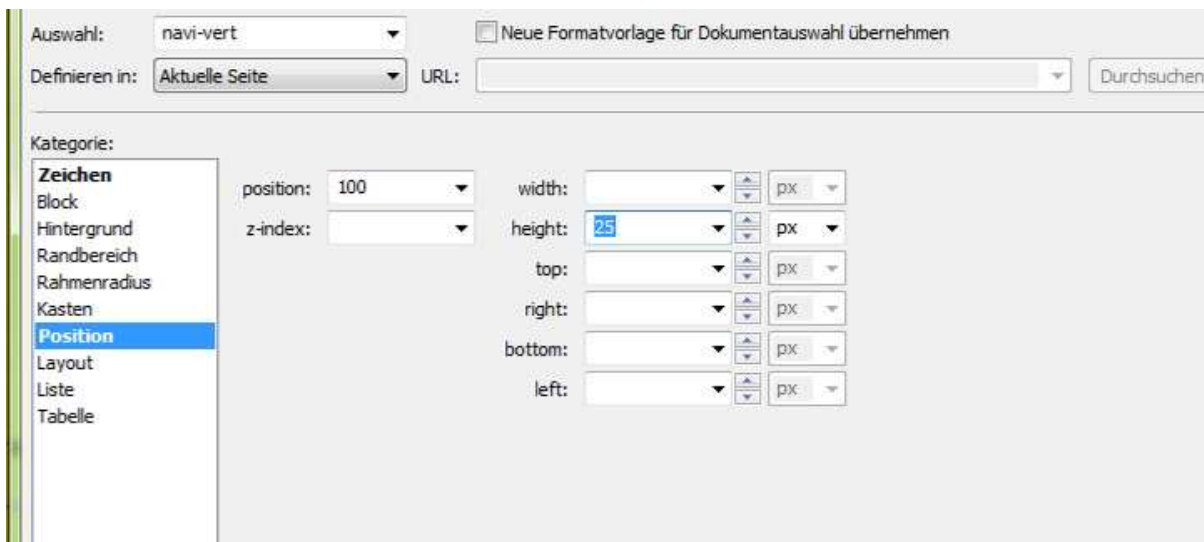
Auswahl: navi-vert

Neue Formatvorlage für Dokumentauswahl übernehmen

Definieren in: Aktuelle Seite

URL:

Durchsuchen

Kategorie:

Zeichen
Block
Hintergrund
Randbereich
Rahmenradius
Kasten
Position
Layout
Liste
Tabelle

position: 100

z-index:

width: px

height: 25 px

top: px

right: px

bottom: px

left: px